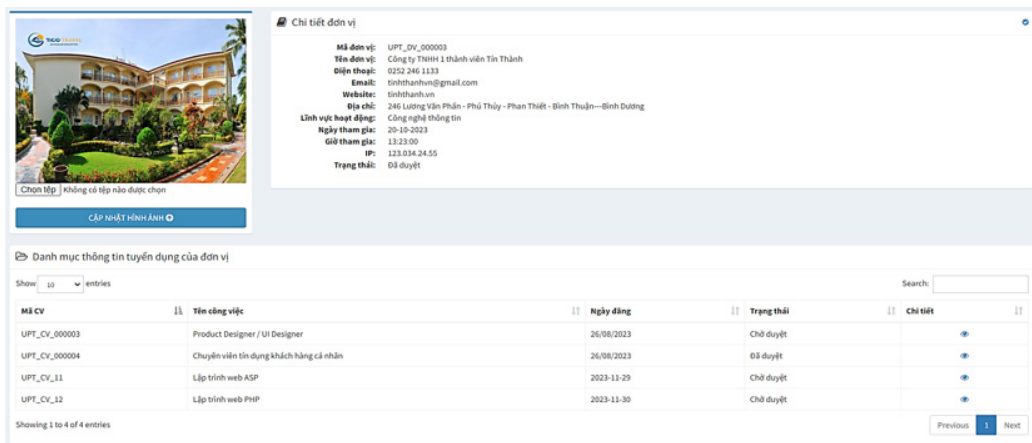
Chọn tệp Không có tệp nào được chọn

CẬP NHẬT HÌNH ẢNH

Chi tiết đơn vị

Mã đơn vị: UPT_DV_000003
Tên đơn vị: Công ty TNHH 1 thành viên Tín Thành
Điện thoại: 0252 246 1133
Email: tinhthanhvn@gmail.com
Website: tinhthanh.vn
Địa chỉ: 246 Lương Văn Phấn - Phú Thủy - Phan Thiết - Bình Thuận---Bình Dương
Lĩnh vực hoạt động: Công nghệ thông tin
Ngày tham gia: 20-10-2023
Giờ tham gia: 13:23:00
IP: 123.034.24.55
Trạng thái: Đã duyệt

Danh mục thông tin tuyển dụng của đơn vị

Show 10 entries

Search:

| Mã CV | Tên công việc | Ngày đăng | Trạng thái | Chi tiết |
|---|---|---|---|---|
| UPT_CV_000003 | Product Designer / UI Designer | 26/08/2023 | Chờ duyệt | |
| UPT_CV_000004 | Chuyên viên tín dụng khách hàng cá nhân | 26/08/2023 | Đã duyệt | |
| UPT_CV_11 | Lập trình web ASP | 2023-11-29 | Chờ duyệt | |
| UPT_CV_12 | Lập trình web PHP | 2023-11-30 | Chờ duyệt | |

Showing 1 to 4 of 4 entries

Previous 1 Next